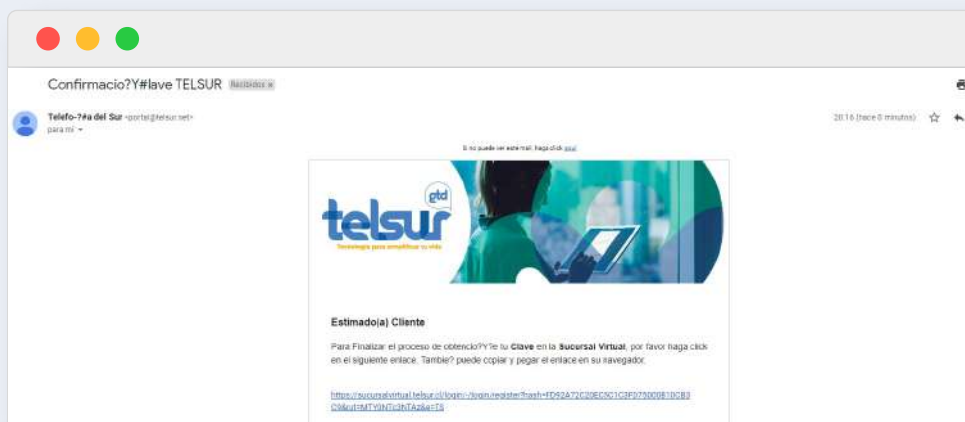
Confirmacio?Y#lave TELSUR Recibidos ×

Telefo-?#a del Sur <portal@telsur.net>
para mí

20:16 (hace 0 minutos)

Si no puede ver este mail, haga click aquí

gtd
telsur
Tecnología para simplificar tu vida

Estimado(a) Cliente

Para Finalizar el proceso de obtencio?Y'e tu Clave en la Sucursal Virtual, por favor haga click en el siguiente enlace. Tambie? puede copiar y pegar el enlace en su navegador.

https://sucursalvirtual.telsur.cl/login/-/login.register?hash=FD92A72C20EC5C1C3F07500081DCB3C9&rut=MTY0NTc3NTAz&e=T5